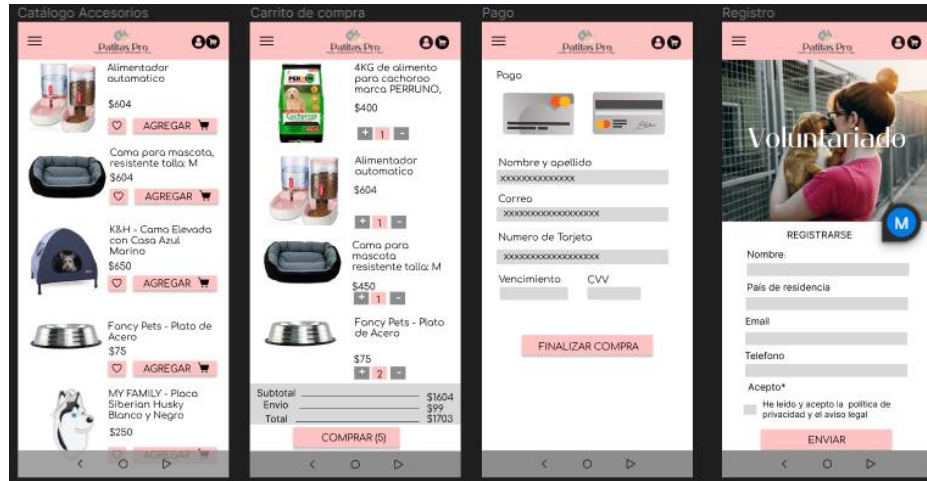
Catálogo Accesorios

Patitas Pro

Alimentador automatico

$604

AGREGAR

Cama para mascota, resistente talla: M

$604

AGREGAR

K&H - Cama Elevada con Casa Azul Marino

$650

AGREGAR

Fancy Pets - Plato de Acero

$75

AGREGAR

MY FAMILY - Placa Siberian Husky Blanco y Negro

$250

AGREGAR

Carrito de compra

Patitas Pro

4KG de alimento para cachorro marca PERRUNO,

$400

+ 1 -

Alimentador automatico

$604

+ 1 -

Cama para mascota resistente talla: M

$450

+ 1 -

Fancy Pets - Plato de Acero

$75

+ 2 -

Subtotal $1604
Envio $99
Total $1703

COMPRAR (5)

Pago

Patitas Pro

Pago

Nombre y apellido

xxxxxxxxxxxxxx

Correo

xxxxxxxxxxxxxxxxxx

Numero de Tarjeta

xxxxxxxxxxxxxxxxxx

Vencimiento CVV

FINALIZAR COMPRA

Registro

Patitas Pro

Voluntariado

M

REGISTRARSE

Nombre:

País de residencia

Email

Telefono

Acepto*

He leido y acepto la politica de privacidad y el aviso legal

ENVIAR